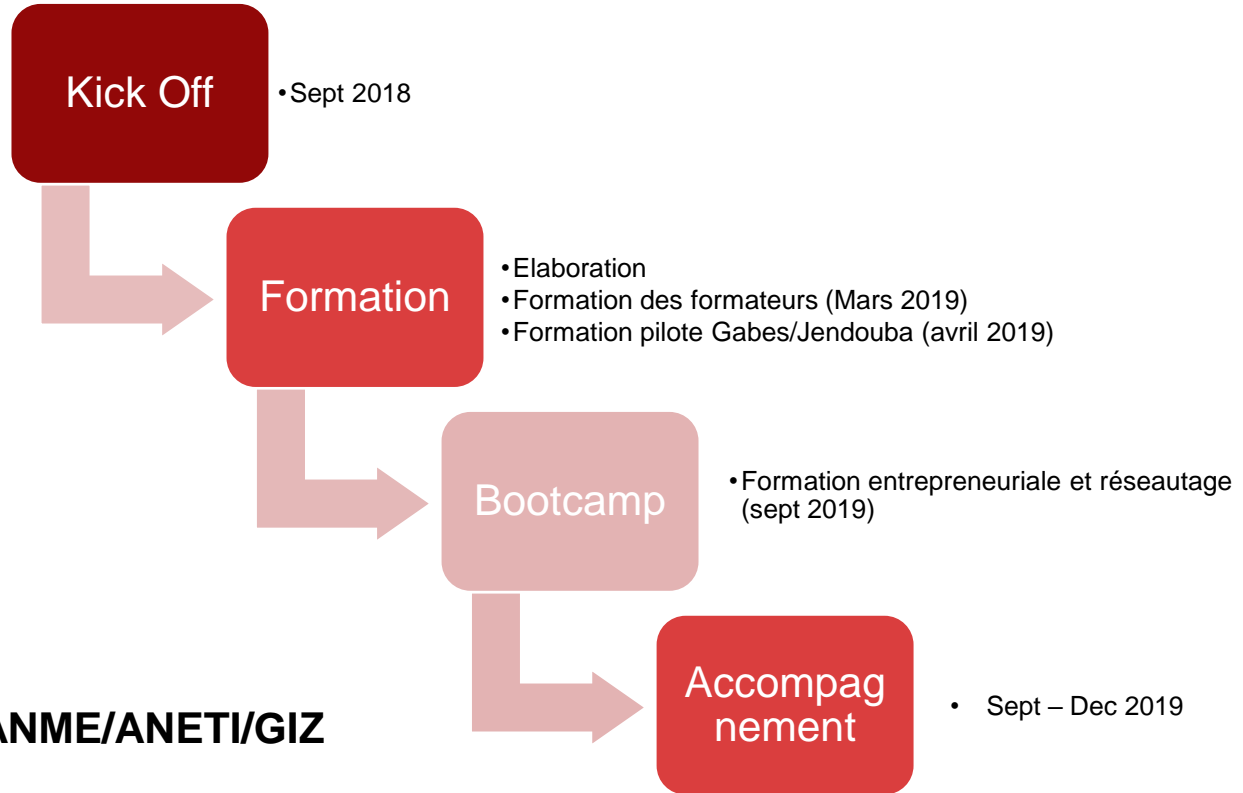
Kick Off

• Sept 2018

Formation

• Elaboration
• Formation des formateurs (Mars 2019)
• Formation pilote Gabes/Jendouba (avril 2019)

Bootcamp

• Formation entrepreneuriale et réseautage (sept 2019)

Accompag nement

• Sept – Dec 2019

ANME/ANETI/GIZ